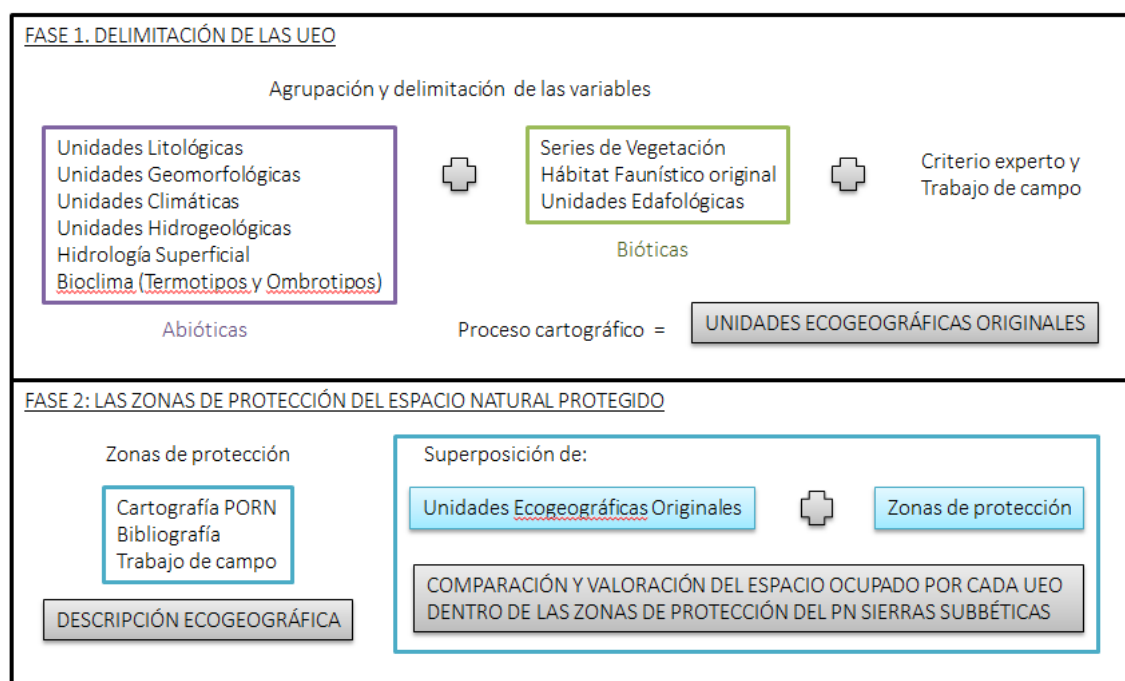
FASE 1. DELIMITACIÓN DE LAS UEO

Agrupación y delimitación de las variables

Unidades Litológicas
Unidades Geomorfológicas
Unidades Climáticas
Unidades Hidrogeológicas
Hidrología Superficial
Bioclima (Termotipos y Ombrotipos)

Abióticas

Series de Vegetación
Hábitat Faunístico original
Unidades Edafológicas

Bióticas

Criterio experto y Trabajo de campo

Proceso cartográfico =

UNIDADES ECOGEOGRÁFICAS ORIGINALES

FASE 2: LAS ZONAS DE PROTECCIÓN DEL ESPACIO NATURAL PROTEGIDO

Zonas de protección

Cartografía PORN
Bibliografía
Trabajo de campo

DESCRIPCIÓN ECOGEOGRÁFICA

Superposición de:

Unidades Ecogeográficas Originales

Zonas de protección

COMPARACIÓN Y VALORACIÓN DEL ESPACIO OCUPADO POR CADA UEO DENTRO DE LAS ZONAS DE PROTECCIÓN DEL PN SIERRAS SUBBÉTICAS